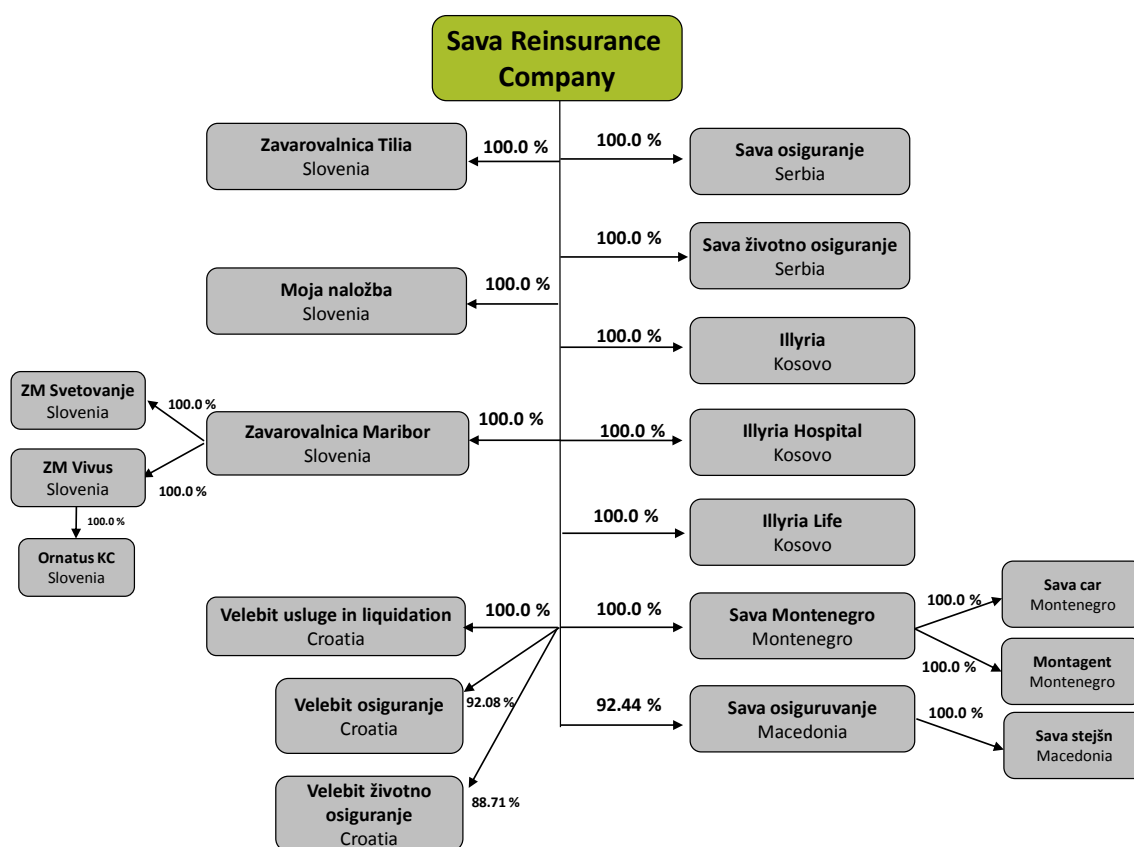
Sava Reinsurance Company

100.0 %
Zavarovalnica Tilia
Slovenia

100.0 %
Sava osiguranje
Serbia

100.0 %
Sava životno osiguranje
Serbia

100.0 %
Moja naložba
Slovenia

100.0 %
Illyria
Kosovo

ZM Svetovanje
Slovenia

100.0 %

100.0 %
Zavarovalnica Maribor
Slovenia

100.0 %
Illyria Hospital
Kosovo

ZM Vivus
Slovenia

100.0 %

100.0 %

Ornatus KC
Slovenia

100.0 %
Illyria Life
Kosovo

100.0 %
Velebit usluge in liquidation
Croatia

100.0 %
Sava Montenegro
Montenegro

100.0 %
Sava car
Montenegro

100.0 %
Montagent
Montenegro

Velebit osiguranje
Croatia
92.08 %

92.44 %
Sava osiguruvanje
Macedonia

100.0 %
Sava stejšn
Macedonia

Velebit životno osiguranje
Croatia
88.71 %